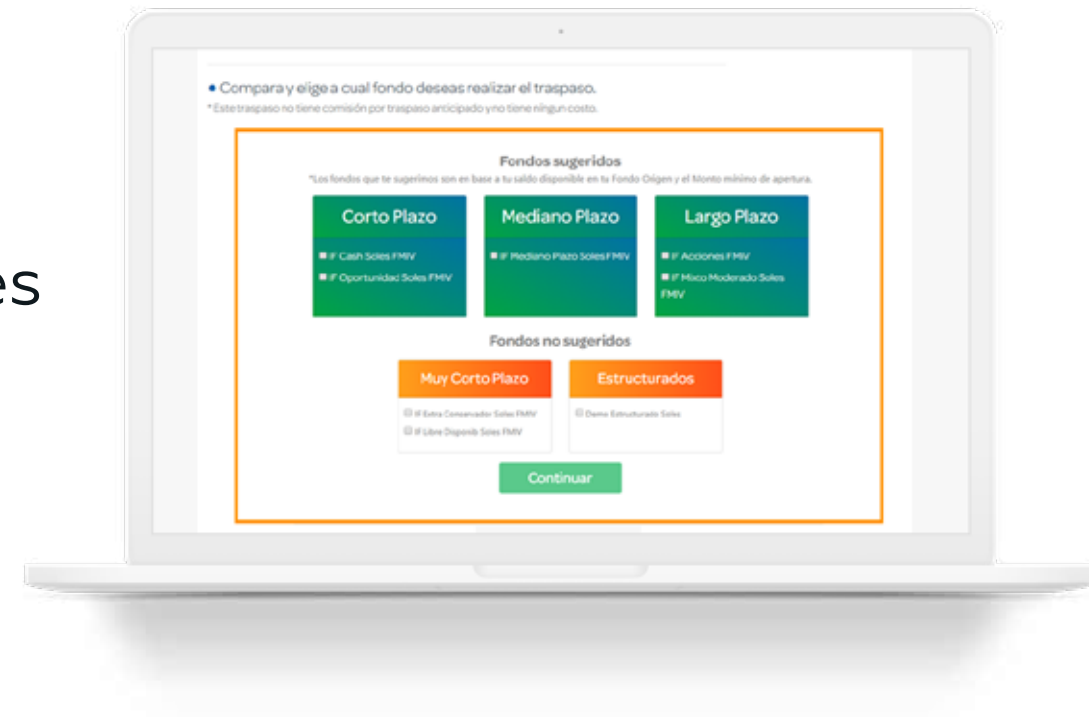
es

• Compara y elige a cual fondo deseas realizar el traspaso.
* Este traspaso no tiene comisión por traspaso anticipado y no tiene ningun costo.

Fondos sugeridos
*Los fondos que te sugerimos son en base a tu saldo disponible en tu Fondo Oigen y el Monto mínimo de apertura.

Corto Plazo
IF Cash Soles FMIV
IF Oportunidad Soles FMIV

Mediano Plazo
IF Mediano Plazo Soles FMIV

Largo Plazo
IF Acciones FMIV
IF Mixco Moderado Soles FMIV

Fondos no sugeridos

Muy Corto Plazo
IF Extra Conservador Soles FMIV
IF Libre Disponib Soles FMIV

Estructurados
Demo Estructurado Soles

Continuar